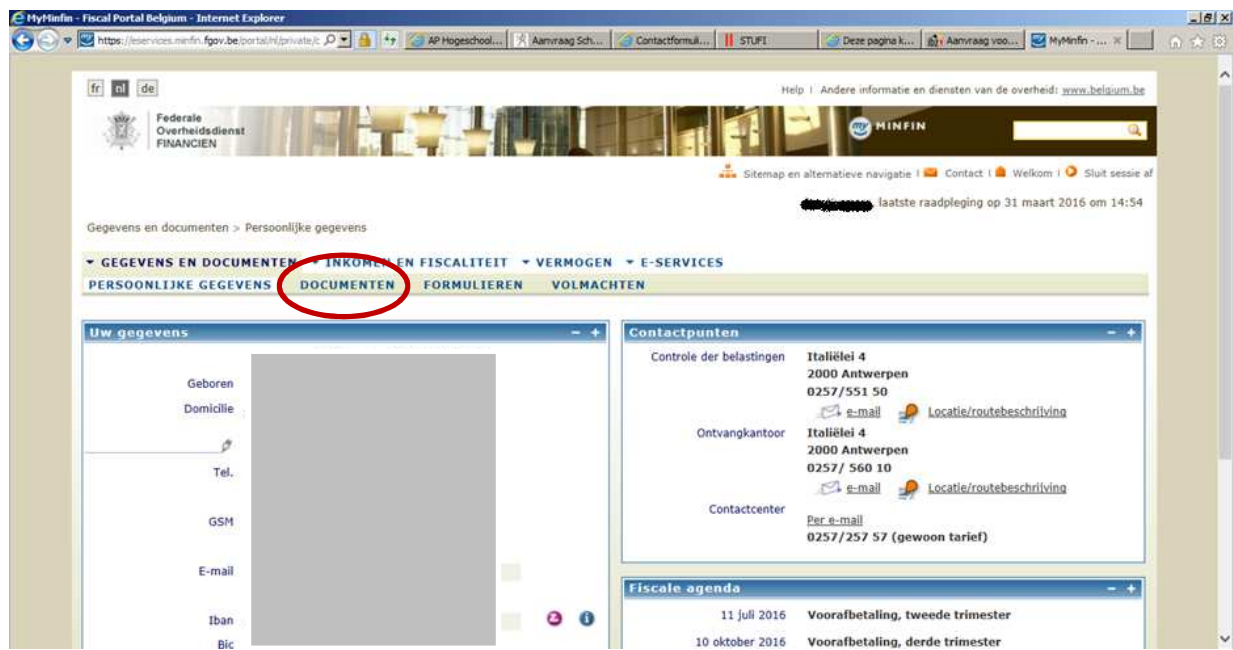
MyMinfin - Fiscal Portal Belgium - Internet Explorer

https://eservices.minfin.fgov.be/portal/nl/private/c

AP Hogeschool...
Aanvraag Sch...
Contactformul...
STUFI
Deze pagina k...
Aanvraag voo...
MyMinfin - ...

fr nl de

Help | Andere informatie en diensten van de overheid: www.belgium.be

Federale Overheidsdienst FINANCIEN

MINFIN

Sitemap en alternatieve navigatie | Contact | Welkom | Sluit sessie af

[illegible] laatste raadpleging op 31 maart 2016 om 14:54

Gegevens en documenten > Persoonlijke gegevens

GEGEVENS EN DOCUMENTEN INKOMEN EN FISCALITEIT VERMOGEN E-SERVICES

PERSOONLIJKE GEGEVENS DOCUMENTEN FORMULIEREN VOLMACHTEN

Uw gegevens

Geboren
Domicilie
Tel.
GSM
E-mail
Iban
Bic

Contactpunten

Controle der belastingen
Italiëlei 4
2000 Antwerpen
0257/551 50
e-mail Locatie/routebeschrijving

Ontvangkantoor
Italiëlei 4
2000 Antwerpen
0257/ 560 10
e-mail Locatie/routebeschrijving

Contactcenter
Per e-mail
0257/257 57 (gewoon tarief)

Fiscale agenda

| 11 juli 2016 | Voorafbetaling, tweede trimester |
|---|---|
| 10 oktober 2016 | Voorafbetaling, derde trimester |